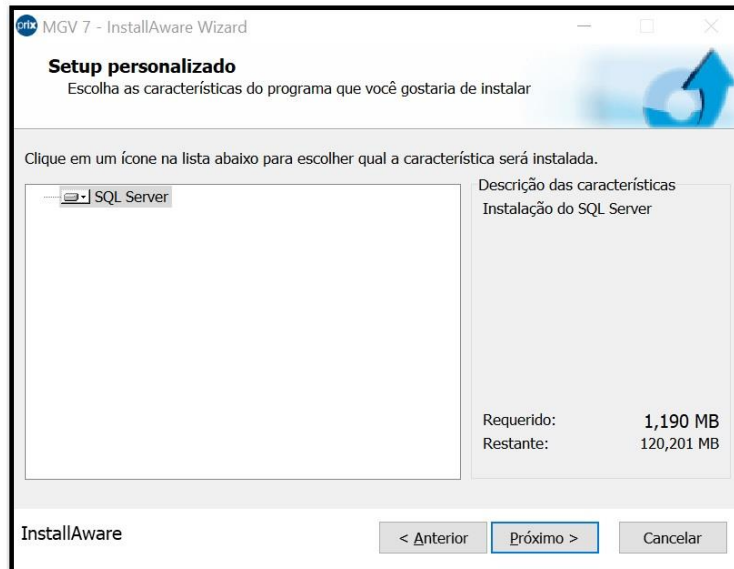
prix MGV 7 - InstallAware Wizard

Setup personalizado
Escolha as características do programa que você gostaria de instalar

Clique em um ícone na lista abaixo para escolher qual a característica será instalada.

SQL Server

Descrição das características
Instalação do SQL Server

Requerido: 1,190 MB
Restante: 120,201 MB

InstallAware

< Anterior
Próximo >
Cancelar